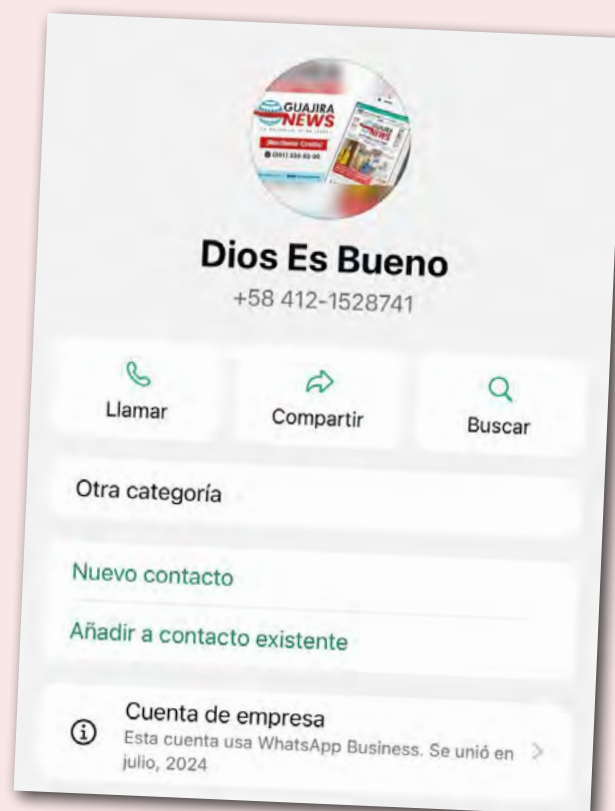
GUAJIRA NEWS

Dios Es Bueno

+58 412-1528741

Llamar

Compartir

Buscar

Otra categoría

Nuevo contacto

Añadir a contacto existente

Cuenta de empresa

Esta cuenta usa WhatsApp Business. Se unió en julio, 2024